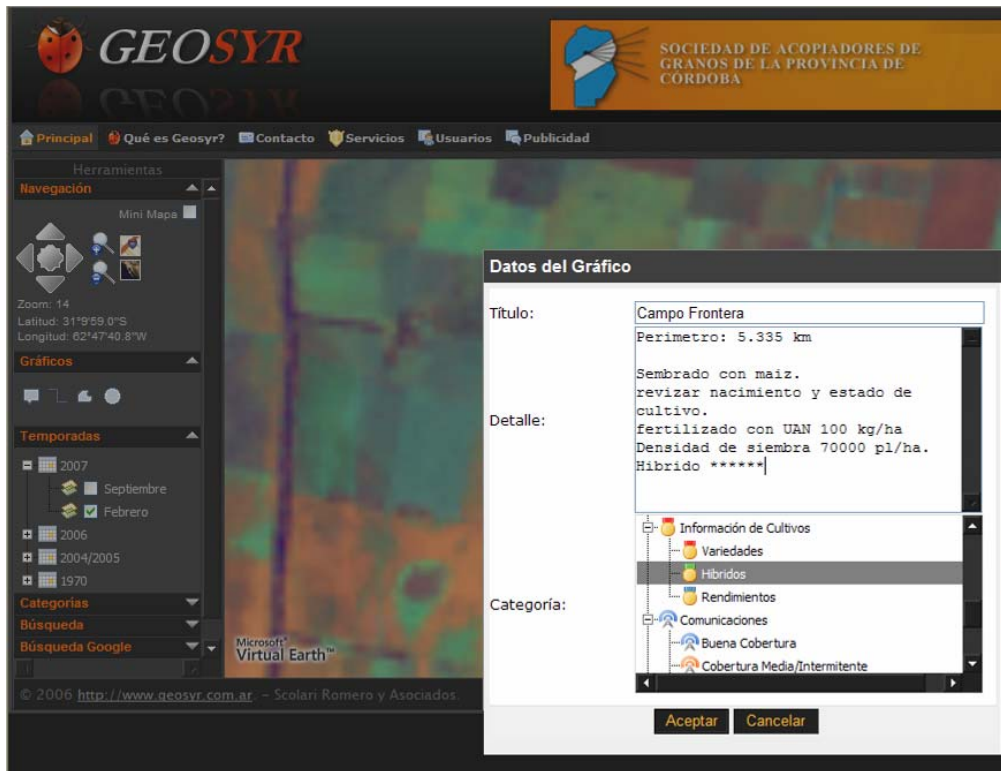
GEOSYR

SOCIEDAD DE ACOPIADORES DE GRANOS DE LA PROVINCIA DE CÓRDOBA

Principal Qué es Geosyr? Contacto Servicios Usuarios Publicidad

Herramientas
Navegación
Mini Mapa
Zoom: 14
Latitud: 31°9'59.0"S
Longitud: 62°47'40.8"W
Gráficos
Temporadas
2007
Septiembre
Febrero
2006
2004/2005
1970
Categorías
Búsqueda
Búsqueda Google

Microsoft Virtual Earth™

© 2006 http://www.geosyr.com.ar - Scolari Romero y Asociados

Datos del Gráfico

Título: Campo Frontera

Detalle:
Perimetro: 5.335 km

Sembrado con maiz.
revizar nacimiento y estado de cultivo.
fertilizado con UAN 100 kg/ha
Densidad de siembra 70000 pl/ha.
Hibrido ******

Categoría:
Información de Cultivos
Variedades
Hibridos
Rendimientos
Comunicaciones
Buena Cobertura
Cobertura Media/Intermitente

Aceptar Cancelar